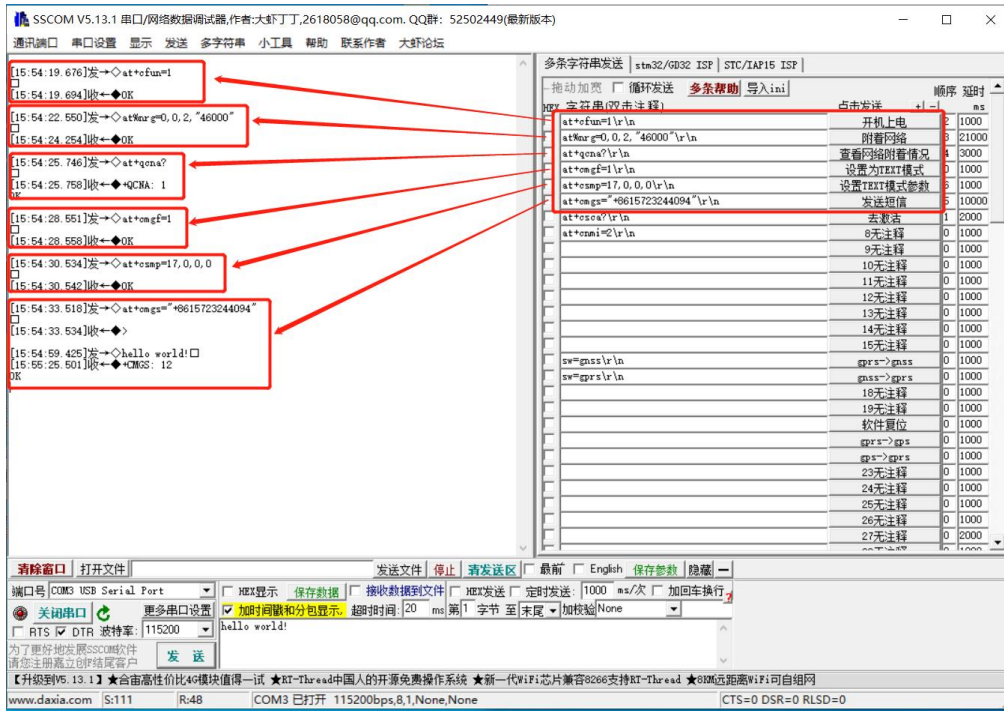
SSCOM V5.13.1 串口/网络数据调试器,作者:大虾丁丁,2618058@qq.com. QQ群: 52502449(最新版本)

通讯端口 串口设置 显示 发送 多字符串 小工具 帮助 联系作者 大虾论坛

[15:54:19.676]发→◇at+cfun=1
□
[15:54:19.694]收←◆OK

[15:54:22.550]发→◇at%mrg=0,0,2,"46000"
□
[15:54:24.254]收←◆OK

[15:54:25.746]发→◇at+qcna?
□
[15:54:25.758]收←◆+QCNA: 1
OK

[15:54:28.551]发→◇at+cmgf=1
□
[15:54:28.558]收←◆OK

[15:54:30.534]发→◇at+csmp=17,0,0,0
□
[15:54:30.542]收←◆OK

[15:54:33.518]发→◇at+cmgs="+8615723244094"
□
[15:54:33.534]收←◆>

[15:54:59.425]发→◇hello world!□
[15:55:25.501]收←◆+CMGS: 12
OK

多条字符串发送 | stm32/GD32 ISP | STC/IAP15 ISP

拖动加宽 □ 循环发送 多条帮助 导入ini 顺序 延时

HEX 字符串(双击注释) 点击发送 ms

| 字符串 | 点击发送 | 顺序 | 延时 |
|---|---|---|---|
| at+cfun=1\r\n | 开机上电 | 2 | 1000 |
| at%mrg=0,0,2,"46000"\r\n | 附着网络 | 3 | 21000 |
| at+qcna?\r\n | 查看网络附着情况 | 4 | 3000 |
| at+cmgf=1\r\n | 设置为TEXT模式 | 0 | 1000 |
| at+csmp=17,0,0,0\r\n | 设置TEXT模式参数 | 6 | 1000 |
| at+cmgs="+8615723244094"\r\n | 发送短信 | 5 | 10000 |
| at+csca?\r\n | 去数击 | 1 | 2000 |
| at+cnmi=2\r\n | 8无注释 | 0 | 1000 |
| | 9无注释 | 0 | 1000 |
| | 10无注释 | 0 | 1000 |
| | 11无注释 | 0 | 1000 |
| | 12无注释 | 0 | 1000 |
| | 13无注释 | 0 | 1000 |
| | 14无注释 | 0 | 1000 |
| | 15无注释 | 0 | 1000 |
| sw=gnss\r\n | gprs->gnss | 0 | 1000 |
| sw=gprs\r\n | gnss->gprs | 0 | 1000 |
| | 18无注释 | 0 | 1000 |
| | 19无注释 | 0 | 1000 |
| | 软件复位 | 0 | 1000 |
| | gprs->gps | 0 | 1000 |
| | gps->gprs | 0 | 1000 |
| | 23无注释 | 0 | 1000 |
| | 24无注释 | 0 | 1000 |
| | 25无注释 | 0 | 1000 |
| | 26无注释 | 0 | 1000 |
| | 27无注释 | 0 | 2000 |

清除窗口 打开文件 发送文件 停止 清发送区 □ 最前 □ English 保存参数 隐藏 —

端口号 COM3 USB Serial Port □ HEX显示 保存数据 □ 接收数据到文件 □ HEX发送 □ 定时发送: 1000 ms/次 □ 加回车换行

关闭串口 更多串口设置 ☑ 加时间戳和分包显示. 超时时间: 20 ms 第 1 字节 至 末尾 加校验 None

□ RTS ☑ DTR 波特率: 115200 hello world!

为了更好地发展SSCOM软件 请您注册嘉立创F结尾客户 发 送

【升级到V5.13.1】★合宙高性价比4G模块值得一试 ★RT-Thread中国人的开源免费操作系统 ★新一代WiFi芯片兼容8266支持RT-Thread ★8KM远距离WiFi可自组网

www.daxia.com S:111 R:48 COM3 已打开 115200bps,8,1,None,None CTS=0 DSR=0 RLSD=0